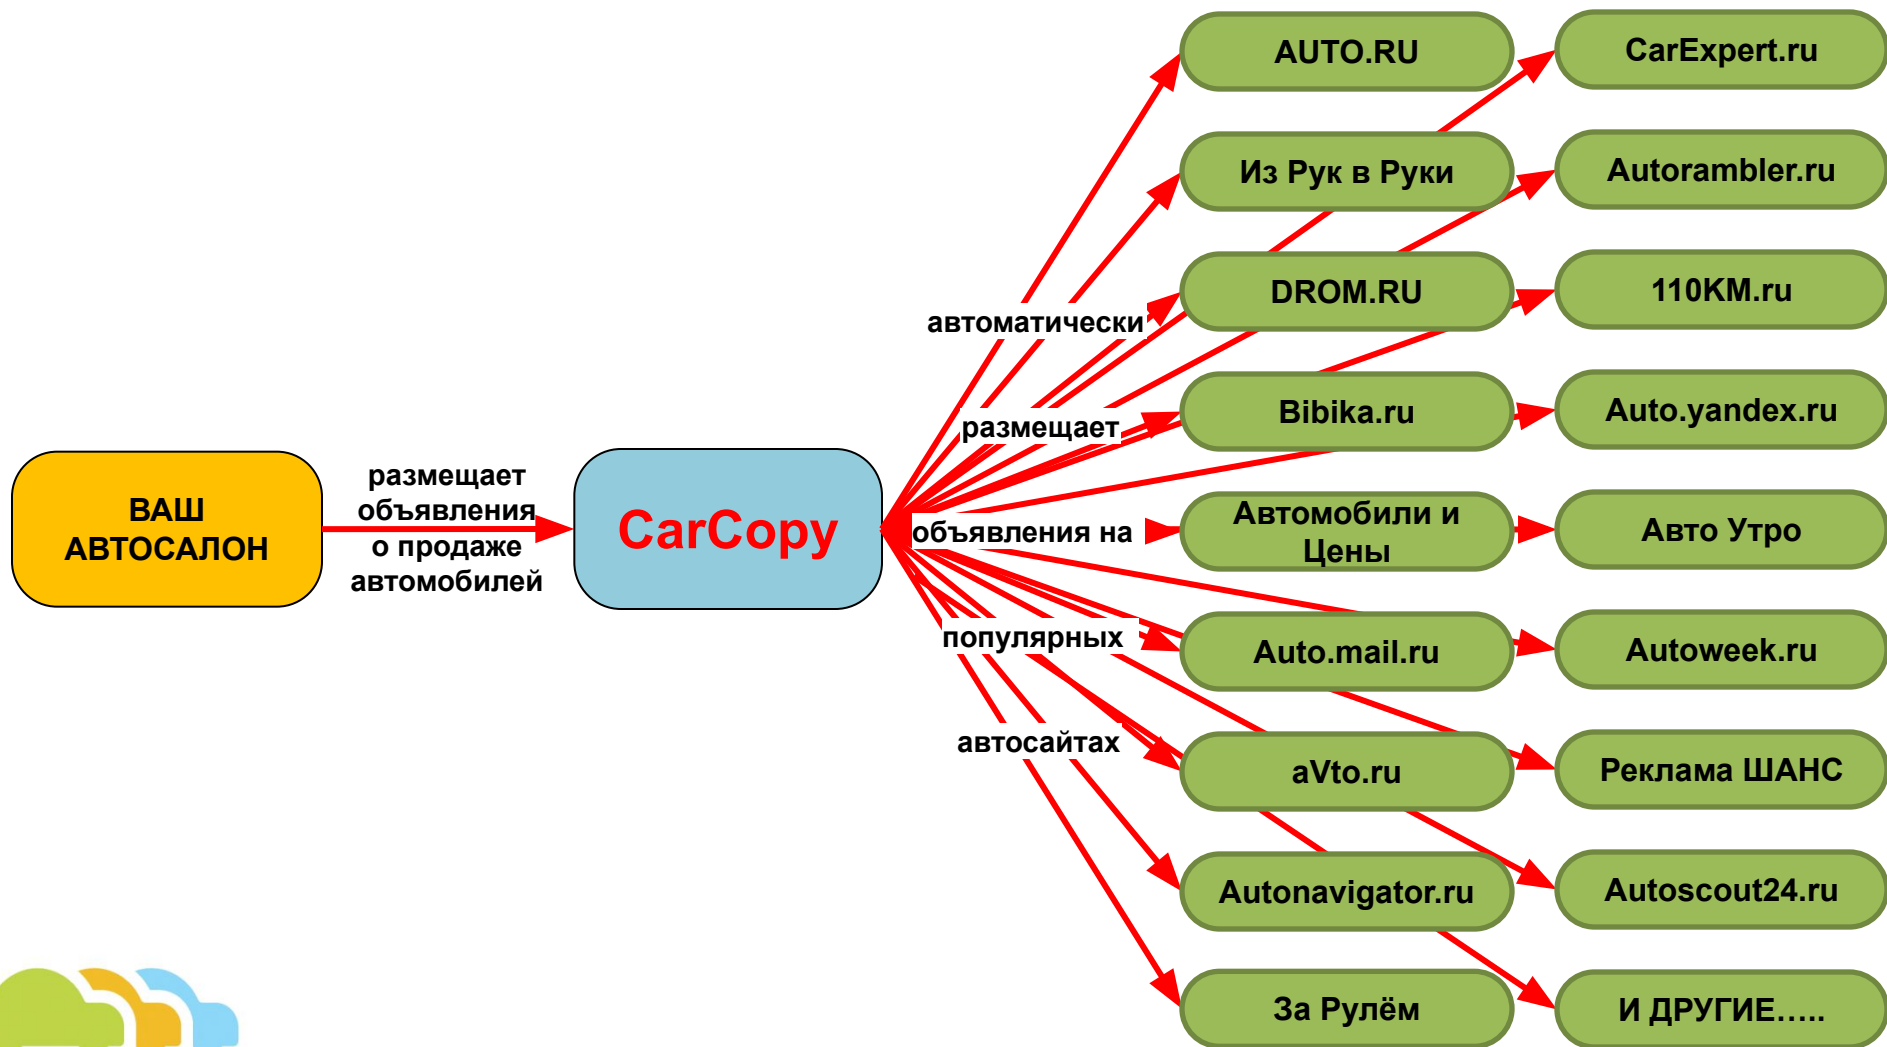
ВАШ АВТОСАЛОН

размещает объявления о продаже автомобилей

CarCopy

автоматически размещает объявления на популярных автосайтах

AUTO.RU

Из Рук в Руки

DROM.RU

Bibika.ru

Автомобили и Цены

Auto.mail.ru

aVto.ru

Autonavigator.ru

За Рулём

CarExpert.ru

Autorambler.ru

110KM.ru

Auto.yandex.ru

Авто Утро

Autoweek.ru

Реклама ШАНС

Autoscout24.ru

И ДРУГИЕ.....